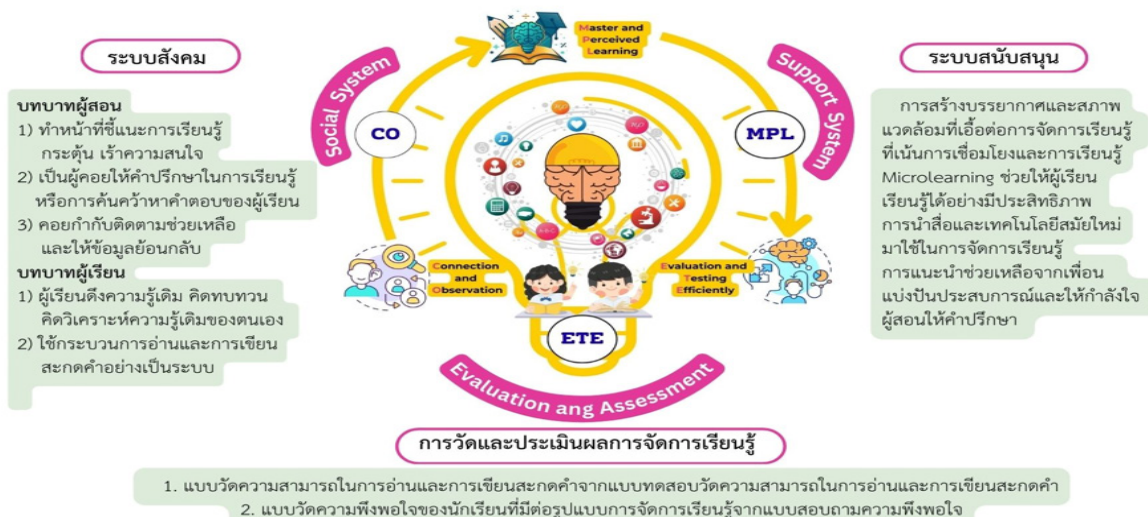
ระบบสังคม

บทบาทผู้สอน
1) ทำหน้าที่ชี้แนะการเรียนรู้ กระตุ้น เร้าความสนใจ
2) เป็นผู้คอยให้คำปรึกษาในการเรียนรู้ หรือการค้นคว้าหาคำตอบของผู้เรียน
3) คอยกำกับติดตามช่วยเหลือ และให้ข้อมูลย้อนกลับ
บทบาทผู้เรียน
1) ผู้เรียนดึงความรู้เดิม คิดทบทวน คิดวิเคราะห์ความรู้เดิมของตนเอง
2) ใช้กระบวนการอ่านและการเขียน สะกดคำอย่างเป็นระบบ

Master and Perceived Learning

Social System

Support System

CO

MPL

Connection and Observation

Evaluation and Testing Efficiently

ETE

Evaluation ang Assessment

ระบบสนับสนุน

การสร้างบรรยากาศและสภาพแวดล้อมที่เอื้อต่อการจัดการเรียนรู้ที่เน้นการเชื่อมโยงและการเรียนรู้ Microlearning ช่วยให้ผู้เรียนเรียนรู้ได้อย่างมีประสิทธิภาพ การนำสื่อและเทคโนโลยีสมัยใหม่มาใช้ในการจัดการเรียนรู้ การแนะนำช่วยเหลือจากเพื่อน แบ่งปันประสบการณ์และให้กำลังใจ ผู้สอนให้คำปรึกษา

การวัดและประเมินผลการจัดการเรียนรู้

1. แบบวัดความสามารถในการอ่านและการเขียนสะกดคำจากแบบทดสอบวัดความสามารถในการอ่านและการเขียนสะกดคำ
2. แบบวัดความพึงพอใจของนักเรียนที่มีต่อรูปแบบการจัดการเรียนรู้จากแบบสอบถามความพึงพอใจ